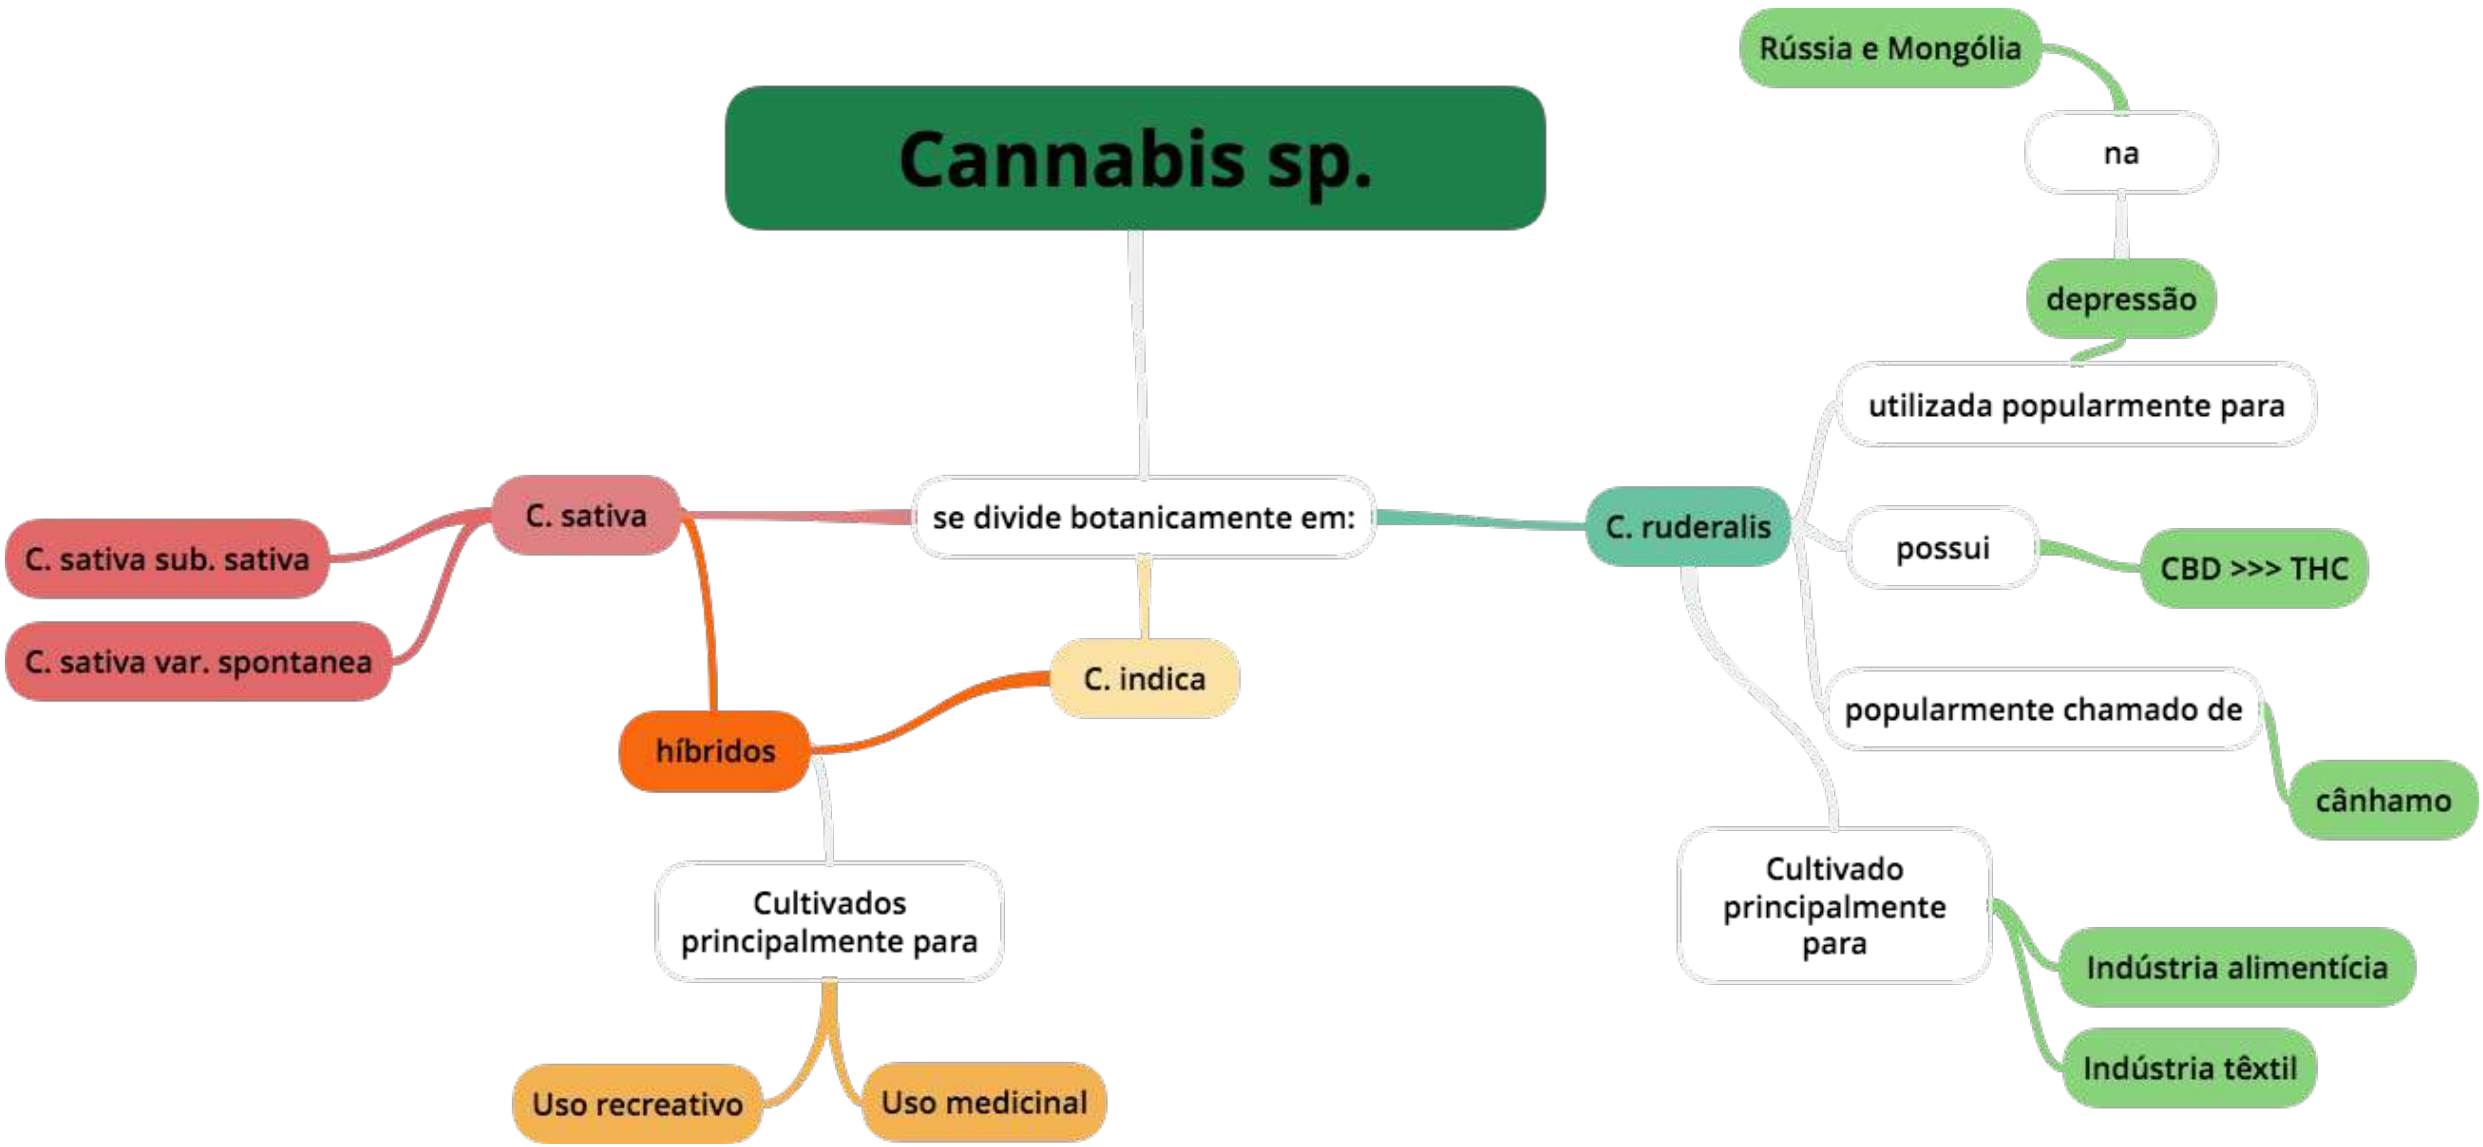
Cannabis sp.

se divide botanicamente em:

C. sativa

C. sativa sub. sativa

C. sativa var. spontanea

C. indica

híbridos

Cultivados principalmente para

Uso recreativo

Uso medicinal

C. ruderalis

utilizada popularmente para

depressão

na

Rússia e Mongólia

possui

CBD >>> THC

popularmente chamado de

cânhamo

Cultivado principalmente para

Indústria alimentícia

Indústria têxtil